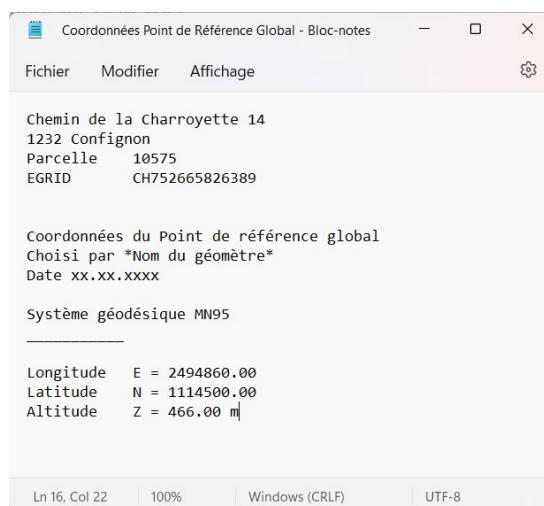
Coordonnées Point de Référence Global - Bloc-notes

Fichier Modifier Affichage

Chemin de la Charroyette 14
1232 Confignon
Parcelle 10575
EGRID CH752665826389

Coordonnées du Point de référence global
Choisi par *Nom du géomètre*
Date xx.xx.xxxx

Système géodésique MN95

___________

Longitude E = 2494860.00
Latitude N = 1114500.00
Altitude Z = 466.00 m

Ln 16, Col 22 100% Windows (CRLF) UTF-8